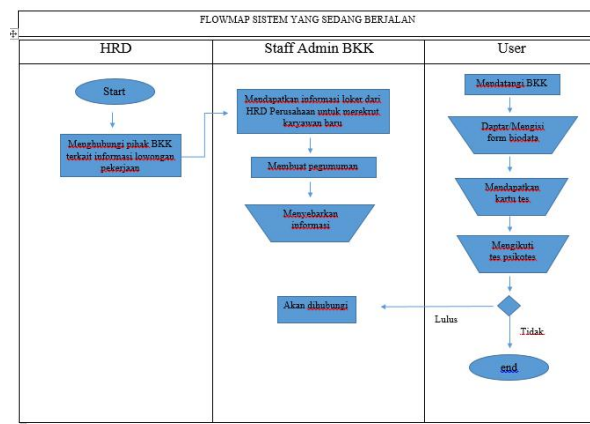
FLOWMAP SISTEM YANG SEDANG BERJALAN

| HRD | Staff Admin BKK | User |
|---|---|---|
| Start | Mendapatkan informasi loker dari HRD Perusahaan untuk merekrut karyawan baru | Mendatangi BKK |
| Menghubungi pihak BKK terkait informasi lowongan pekerjaan | Membuat pegumuman | Daptar/Mengisi form biodata |
| | Menyebarkan informasi | Mendapatkan kartu tes. |
| | | Mengikuti tes psikotes |
| | Akan dihubungi | Lulus |
| | | Tidak |
| | | end |